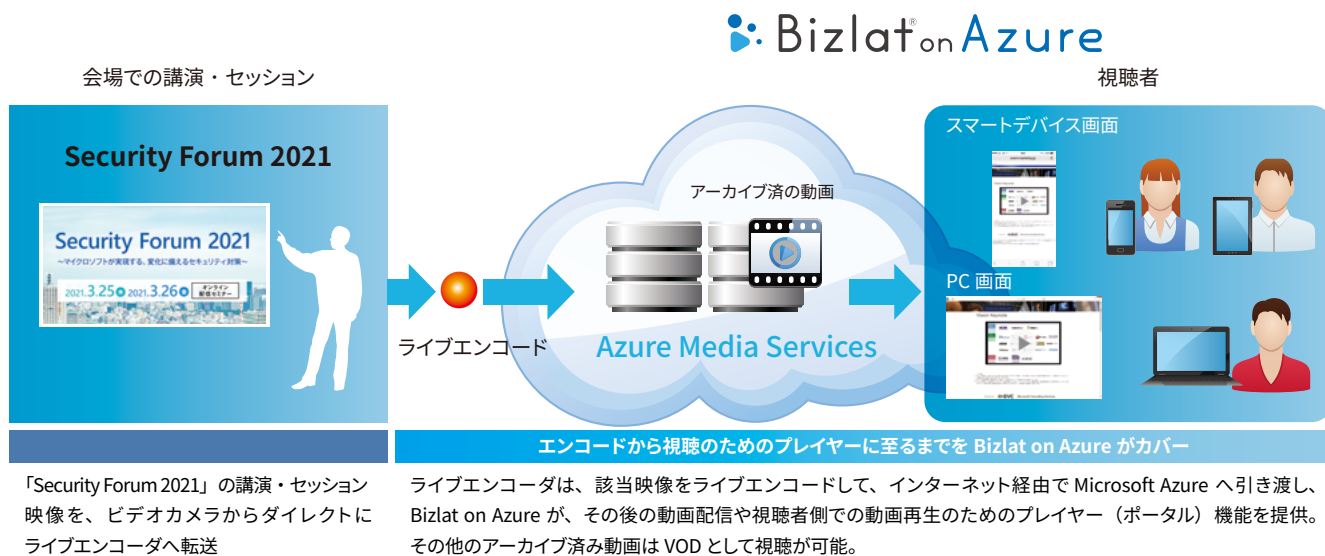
Bizlat on Azure

会場での講演・セッション

視聴者

Security Forum 2021

Security Forum 2021
〜マイクロソフトが実現する、変化に備えるセキュリティ対策〜
2021.3.25 2021.3.26 オンライン配信セミナー

スマートデバイス画面

アーカイブ済の動画

PC 画面

ライブエンコード

Azure Media Services

エンコードから視聴のためのプレイヤーに至るまでを Bizlat on Azure がカバー

「Security Forum 2021」の講演・セッション映像を、ビデオカメラからダイレクトにライブエンコーダへ転送

ライブエンコーダは、該当映像をライブエンコードして、インターネット経由で Microsoft Azure へ引き渡し、Bizlat on Azure が、その後の動画配信や視聴者側での動画再生のためのプレイヤー（ポータル）機能を提供。その他のアーカイブ済み動画は VOD として視聴が可能。